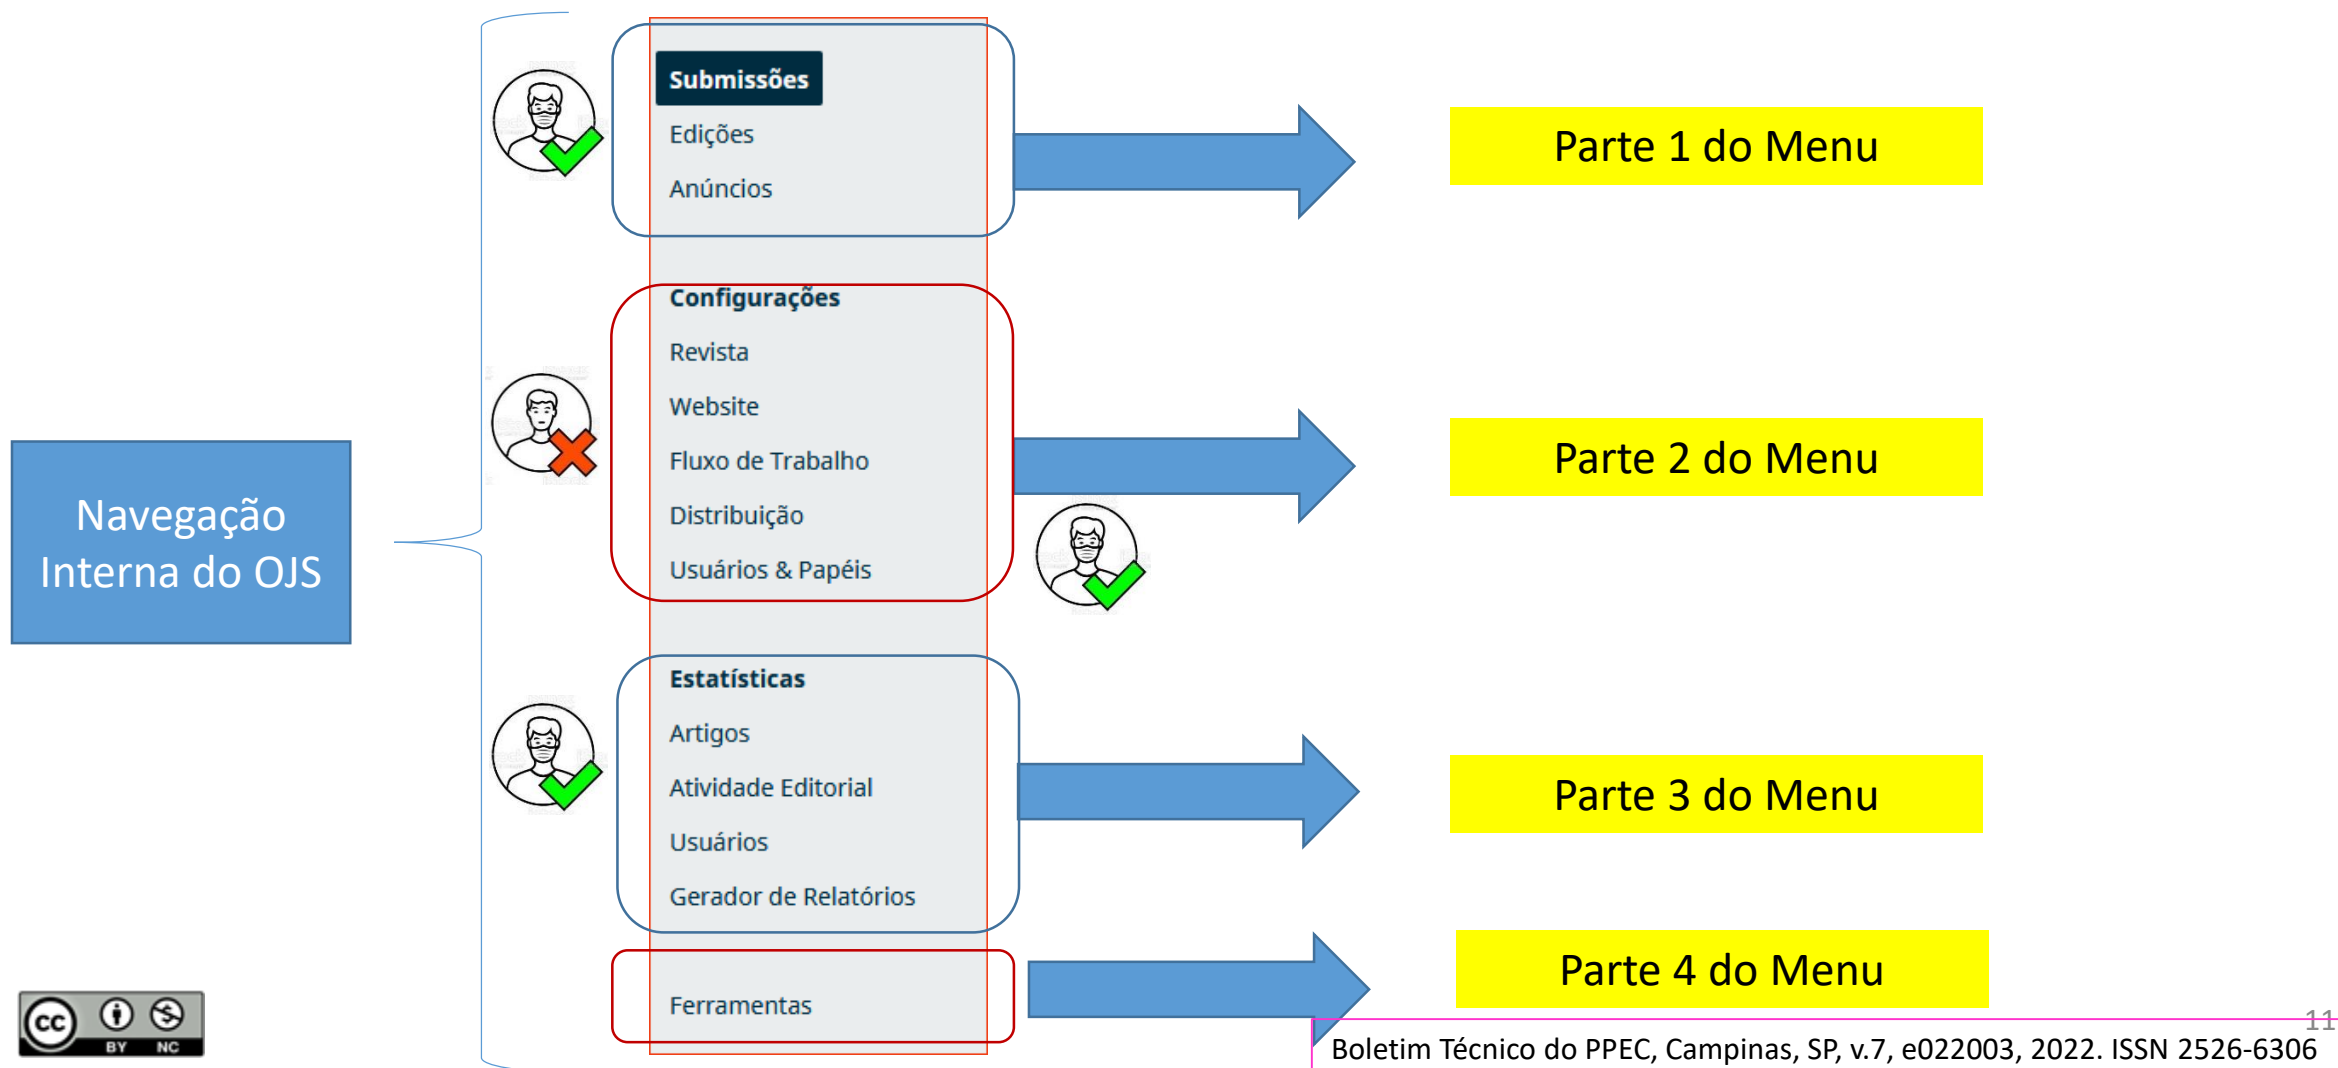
Navegação Interna do OJS

Submissões
Edições
Anúncios

Parte 1 do Menu

Configurações
Revista
Website
Fluxo de Trabalho
Distribuição
Usuários & Papéis

Parte 2 do Menu

Estatísticas
Artigos
Atividade Editorial
Usuários
Gerador de Relatórios

Parte 3 do Menu

Ferramentas

Parte 4 do Menu

cc BY NC

11

Boletim Técnico do PPEC, Campinas, SP, v.7, e022003, 2022. ISSN 2526-6306